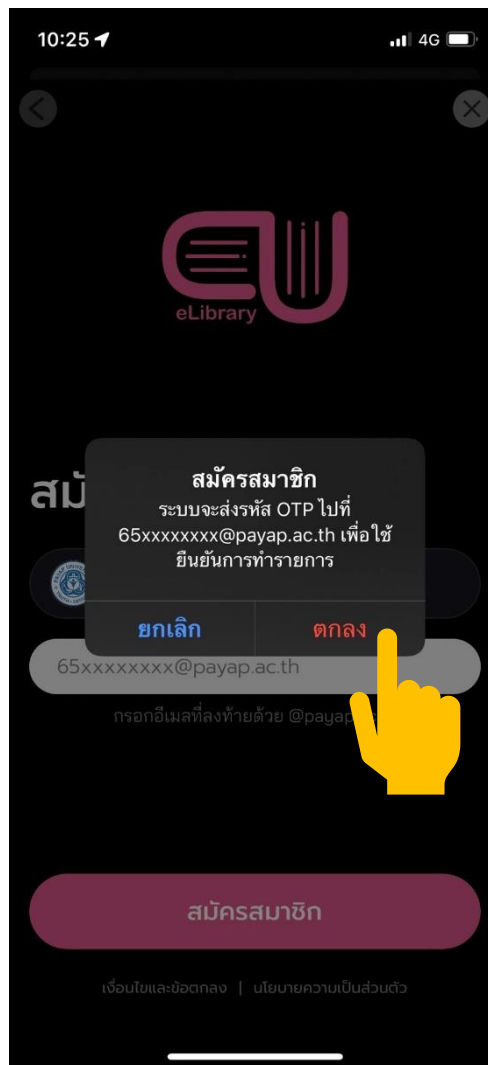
10:25

4G

eLibrary

สมั

สมัครสมาชิก

ระบบจะส่งรหัส OTP ไปที่ 65xxxxxxxx@payap.ac.th เพื่อใช้ยืนยันการทำรายการ

ยกเลิก

ตกลง

65xxxxxxxx@payap.ac.th

กรอกอีเมลที่ลงท้ายด้วย @payap

สมัครสมาชิก

เงื่อนไขและข้อตกลง | นโยบายความเป็นส่วนตัว